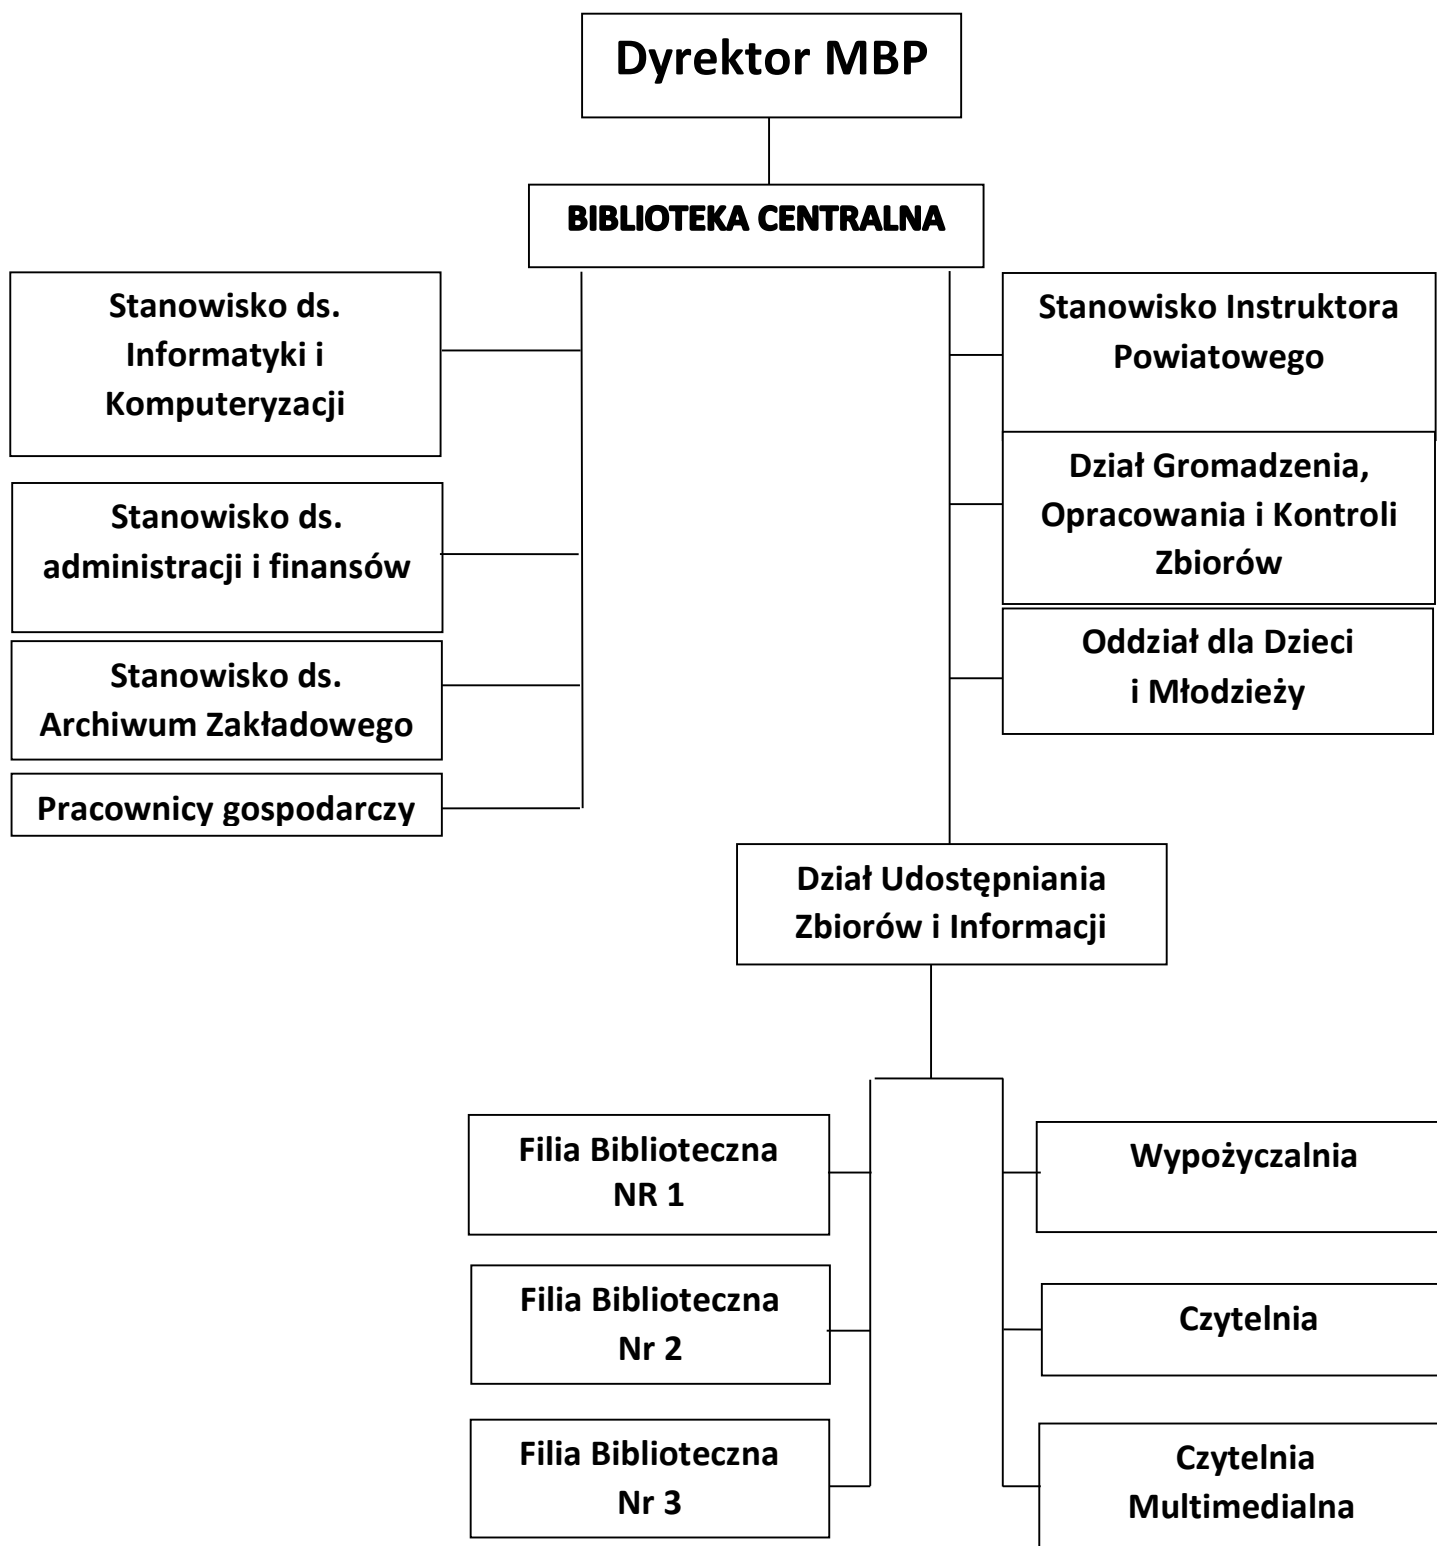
Dyrektor MBP

BIBLIOTEKA CENTRALNA

Stanowisko ds. Informatyki i Komputeryzacji

Stanowisko ds. administracji i finansów

Stanowisko ds. Archiwum Zakładowego

Pracownicy gospodarczy

Stanowisko Instruktora Powiatowego

Dział Gromadzenia, Opracowania i Kontroli Zbiorów

Oddział dla Dzieci i Młodzieży

Dział Udostępniania Zbiorów i Informacji

Filia Biblioteczna NR 1

Filia Biblioteczna Nr 2

Filia Biblioteczna Nr 3

Wypożyczalnia

Czytelnia

Czytelnia Multimedialna